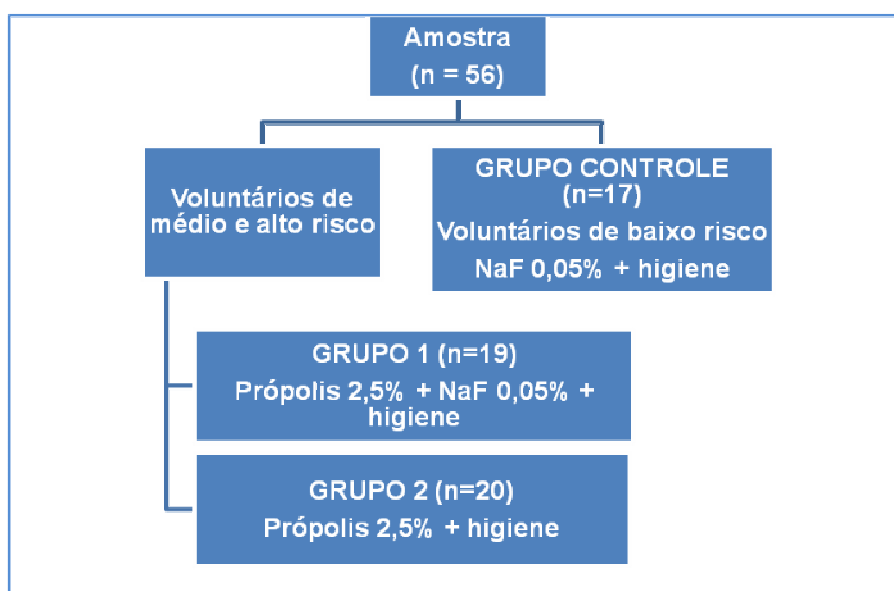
Amostra
(n = 56)

Voluntários de médio e alto risco

GRUPO CONTROLE (n=17)
Voluntários de baixo risco
NaF 0,05% + higiene

GRUPO 1 (n=19)
Própolis 2,5% + NaF 0,05% + higiene

GRUPO 2 (n=20)
Própolis 2,5% + higiene